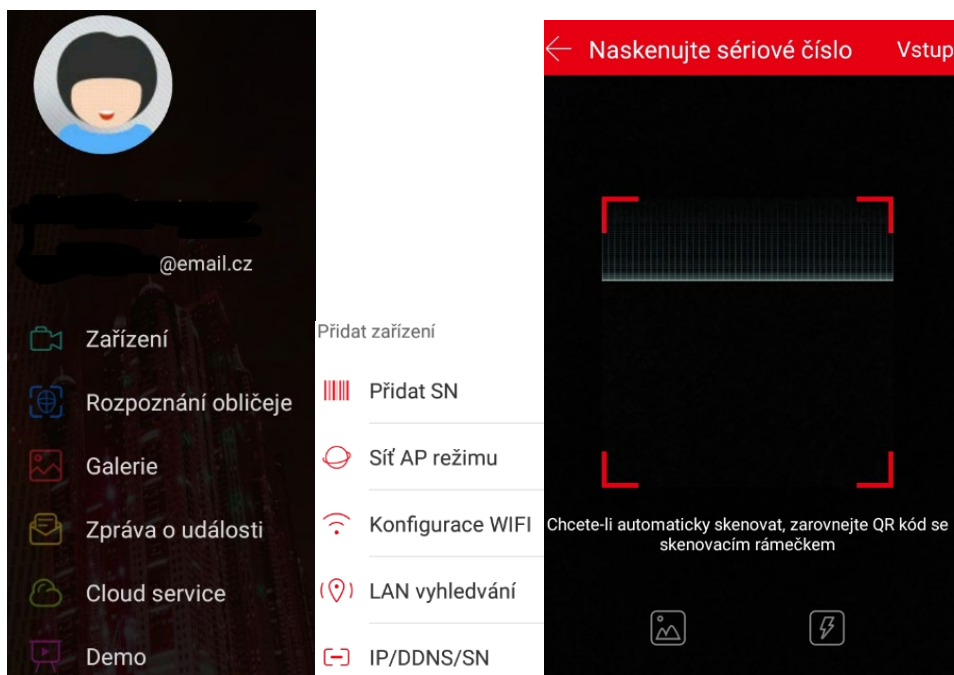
@email.cz

Zařízení

Rozpoznání obličeje

Galerie

Zpráva o události

Cloud service

Demo

Přidat zařízení

Přidat SN

Síť AP režimu

Konfigurace WIFI

LAN vyhledávání

IP/DDNS/SN

Naskenujte sériové číslo

Vstup

Chcete-li automaticky skenovat, zarovnejte QR kód se skenovacím rámečkem